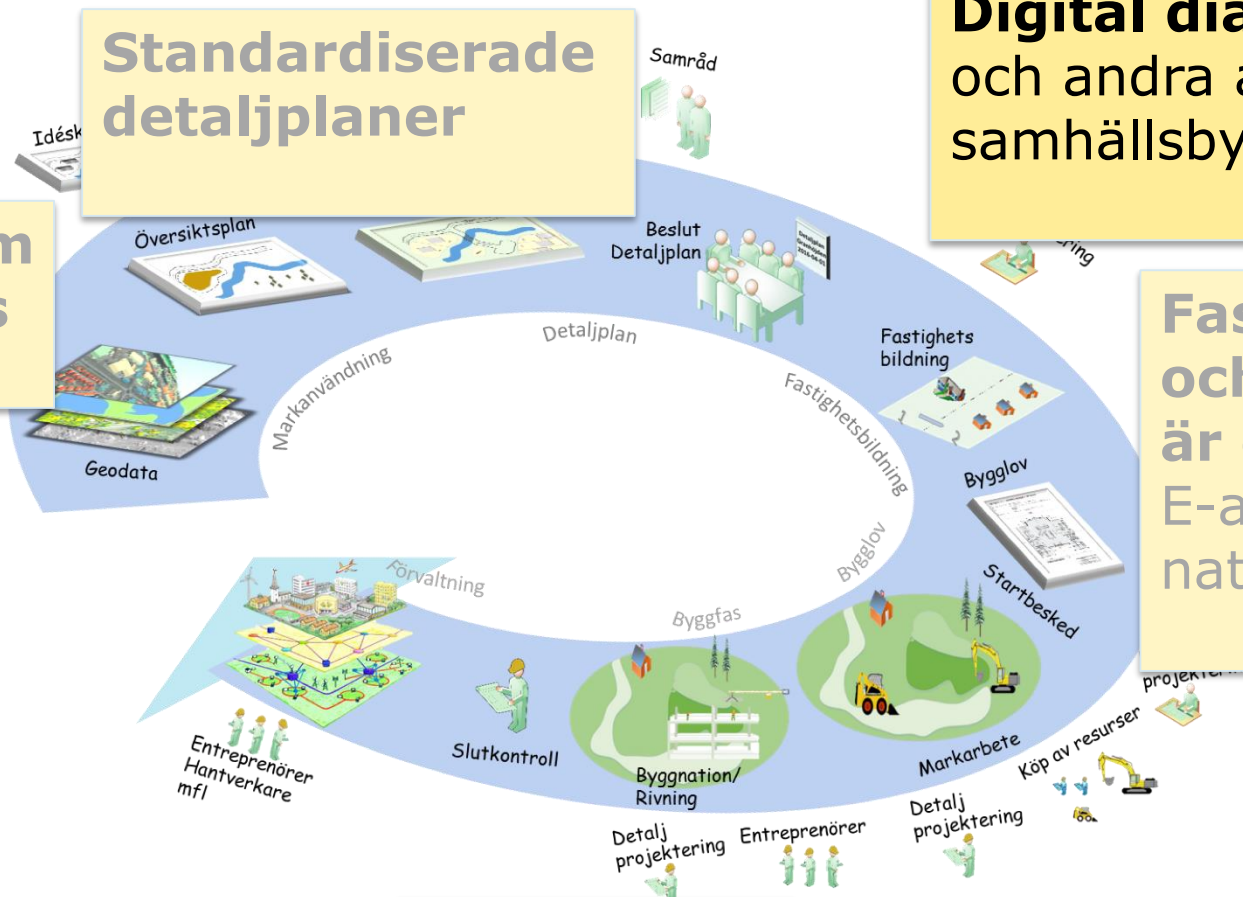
Standardiserade detaljplaner

Digital dia
och andra a
samhällsby

m
s

Idésk

Samråd

Översiktsplan

Beslut
Detaljplan

ring

Fas
och
är
E-a
nat

Detaljplan

Markanvändning

Fastighetsbildning

Fastighets bildning

Geodata

Bygglov

Bygglov

Startbesked

Förvaltning

Byggfas

projekter

Köp av resurser

Entreprenörer
Hantverkare
mfl

Slutkontroll

Byggnation/
Rivning

Markarbete

Detalj
projektering

Entreprenörer

Detalj
projektering